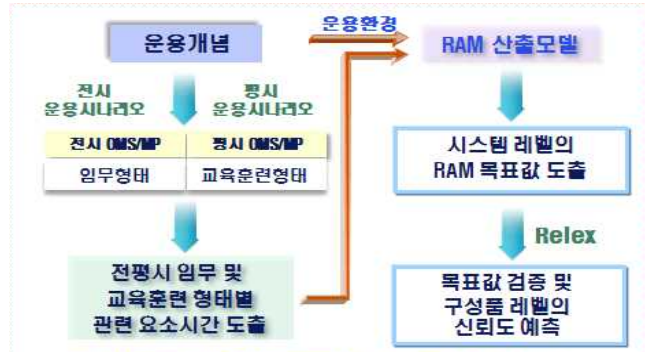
운용개념

전시 운용시나리오

평시 운용시나리오

| 전시 OMS/MP | 평시 OMS/MP |
|---|---|
| 임무형태 | 교육훈련형태 |

전평시 임무 및 교육훈련 형태별 관련 요소시간 도출

운용환경

RAM 산출모델

시스템 레벨의 RAM 목표값 도출

Relex

목표값 검증 및 구성품 레벨의 신뢰도 예측